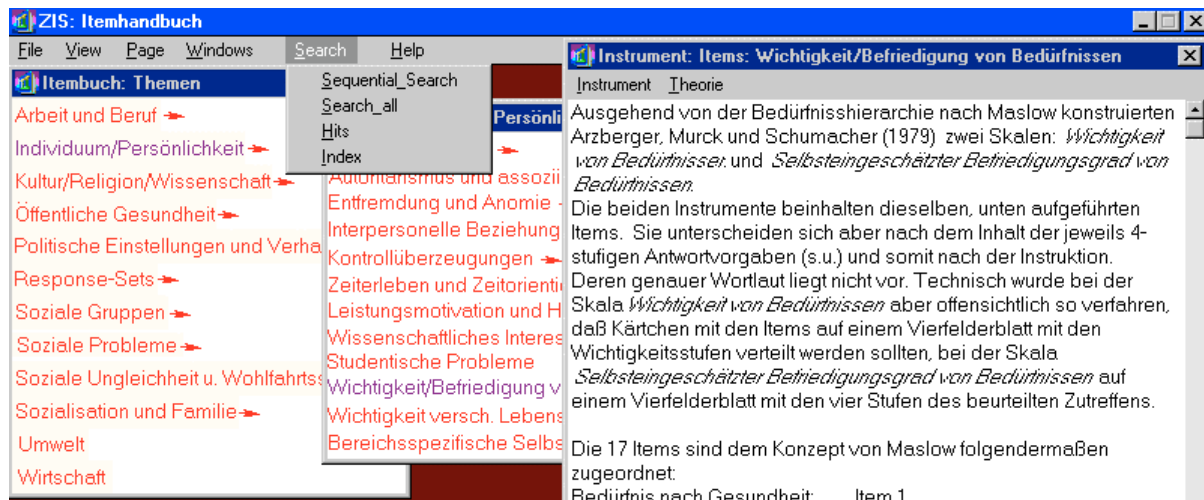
ZIS: Itemhandbuch

File View Page Windows Search Help

Sequential_Search
Search_all
Hits
Index

Itembuch: Themen

Arbeit und Beruf
Individuum/Persönlichkeit
Kultur/Religion/Wissenschaft
Öffentliche Gesundheit
Politische Einstellungen und Verha
Response-Sets
Soziale Gruppen
Soziale Probleme
Soziale Ungleichheit u. Wohlfahrts
Sozialisation und Familie
Umwelt
Wirtschaft

Persönli
Autoritarismus und assozi
Entfremdung und Anomie
Interpersonelle Beziehung
Kontrollüberzeugungen
Zeiterleben und Zeitorienti
Leistungsmotivation und H
Wissenschaftliches Interes
Studentische Probleme
Wichtigkeit/Befriedigung v
Wichtigkeit versch. Lebens
Bereichsspezifische Selbs

Instrument: Items: Wichtigkeit/Befriedigung von Bedürfnissen

Instrument Theorie

Ausgehend von der Bedürfnisshierarchie nach Maslow konstruierten Arzberger, Murck und Schumacher (1979) zwei Skalen: *Wichtigkeit von Bedürfnissen* und *Selbsteingeschätzter Befriedigungsgrad von Bedürfnissen*.
Die beiden Instrumente beinhalten dieselben, unten aufgeführten Items. Sie unterscheiden sich aber nach dem Inhalt der jeweils 4-stufigen Antwortvorgaben (s.u.) und somit nach der Instruktion. Deren genauer Wortlaut liegt nicht vor. Technisch wurde bei der Skala *Wichtigkeit von Bedürfnissen* aber offensichtlich so verfahren, daß Kärtchen mit den Items auf einem Vierfelderblatt mit den Wichtigkeitsstufen verteilt werden sollten, bei der Skala *Selbsteingeschätzter Befriedigungsgrad von Bedürfnissen* auf einem Vierfelderblatt mit den vier Stufen des beurteilten Zutreffens.

Die 17 Items sind dem Konzept von Maslow folgendermaßen zugeordnet:
Bedürfnis nach Gesundheit: Item 1